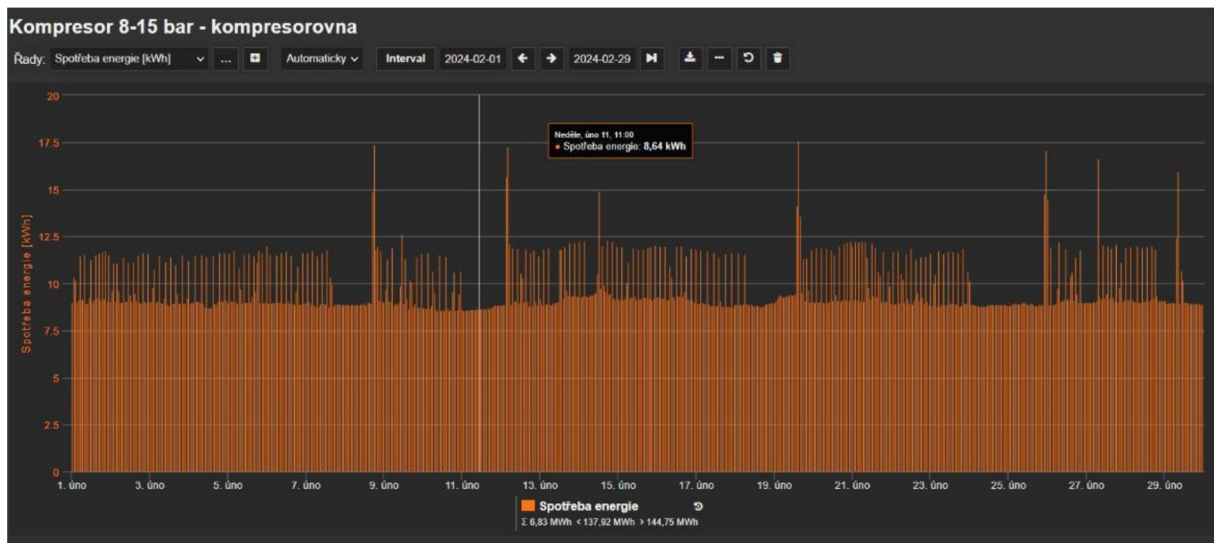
Kompresor 8-15 bar - kompresorovna

Řady: Spotřeba energie [kWh] ... Automaticky Interval 2024-02-01 2024-02-29

Neděle, úno 11, 11:00
● Spotřeba energie: 8,64 kWh

Spotřeba energie [kWh]

20
17.5
15
12.5
10
7.5
5
2.5
0

1. úno 3. úno 5. úno 7. úno 9. úno 11. úno 13. úno 15. úno 17. úno 19. úno 21. úno 23. úno 25. úno 27. úno 29. úno

Spotřeba energie
Σ 6,83 MWh < 137,92 MWh > 144,75 MWh